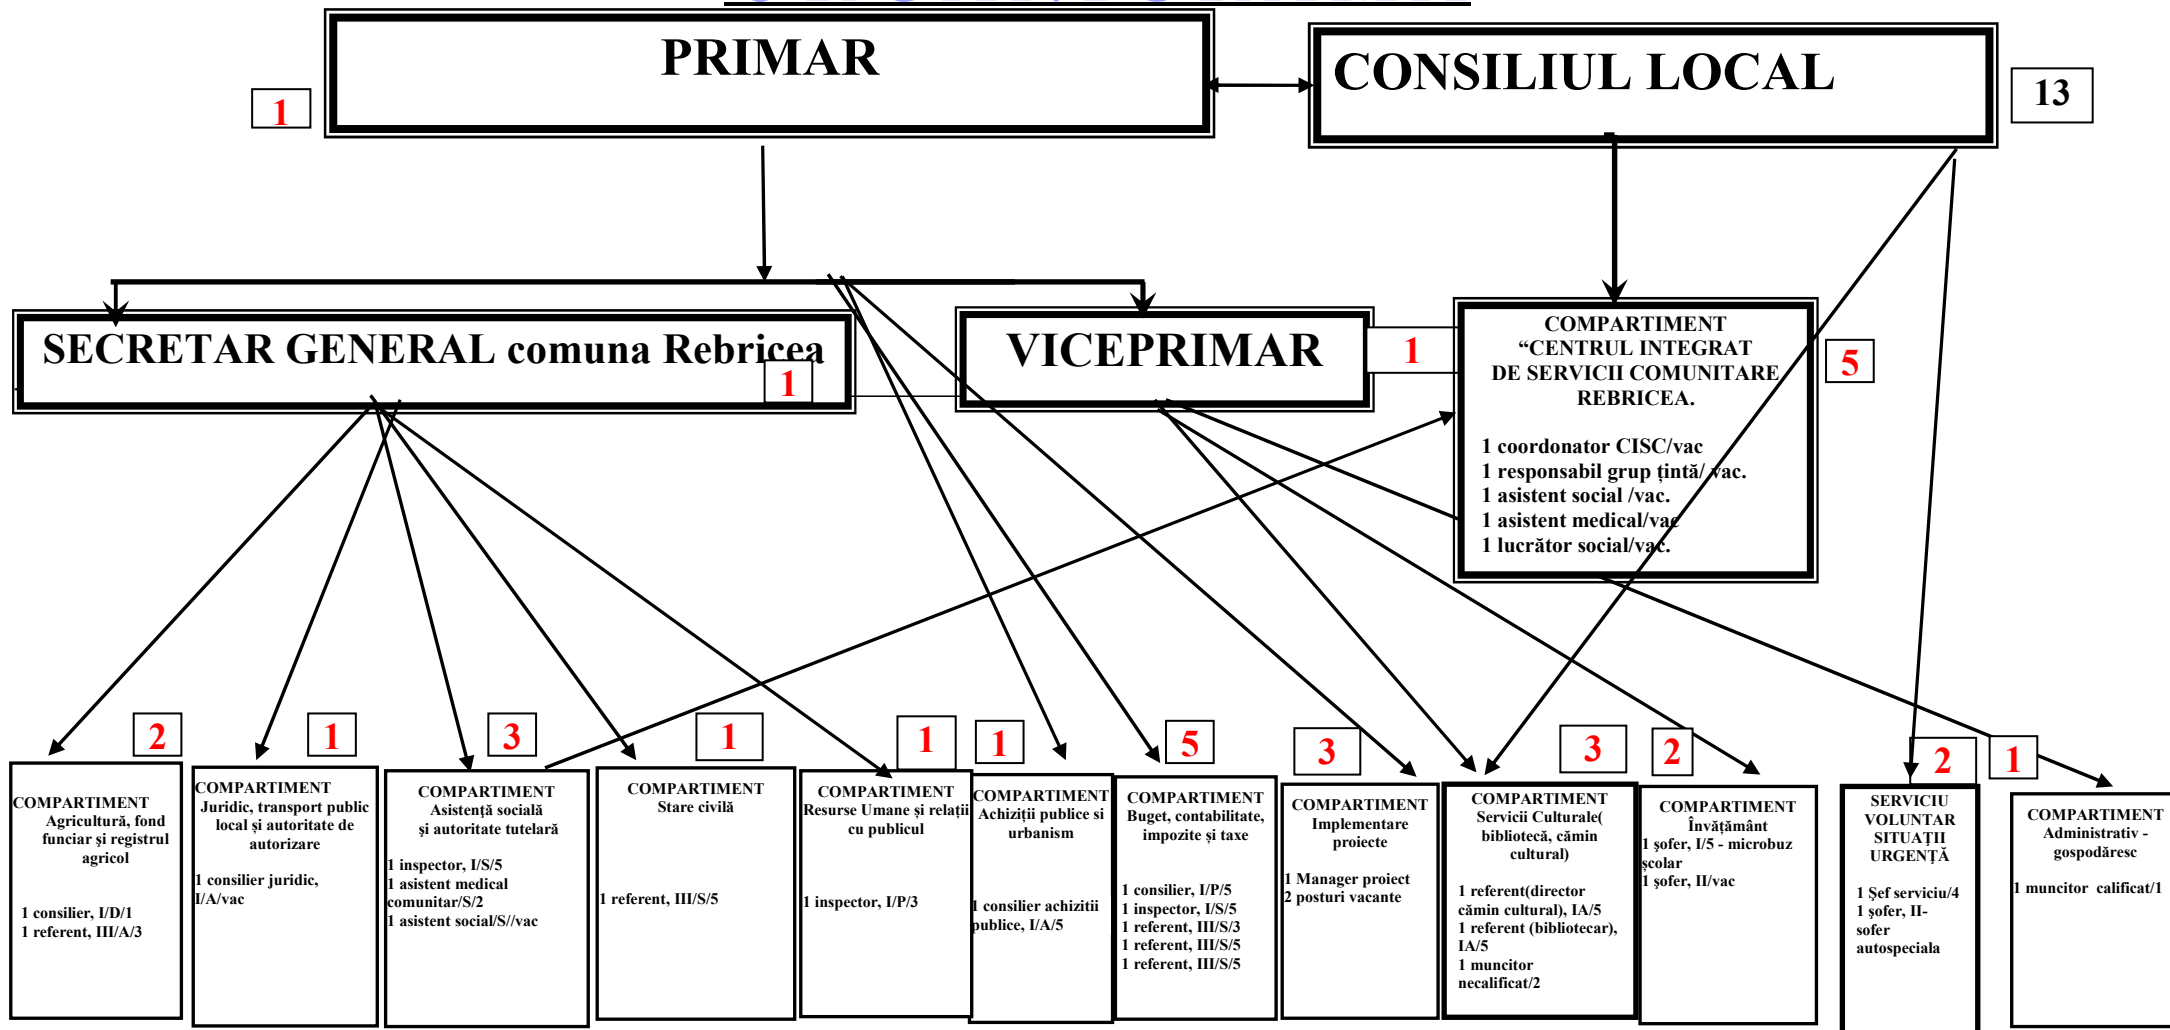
PRIMAR

1

CONSILIUL LOCAL

13

SECRETAR GENERAL comuna Rebricea

1

VICEPRIMAR

1

COMPARTIMENT "CENTRUL INTEGRAT DE SERVICII COMUNITARE REBRICEA.

1 coordonator CISC/vac
1 responsabil grup țintă/ vac.
1 asistent social /vac.
1 asistent medical/vac
1 lucrător social/vac.

5

2

COMPARTIMENT Agricultură, fond funciar şi registrul agricol

1 consilier, I/D/1
1 referent, III/A/3

1

COMPARTIMENT Juridic, transport public local şi autoritate de autorizare

1 consilier juridic, I/A/vac

3

COMPARTIMENT Asistență socială şi autoritate tutelară

1 inspector, I/S/5
1 asistent medical comunitar/S/2
1 asistent social/S//vac

1

COMPARTIMENT Stare civilă

1 referent, III/S/5

1

COMPARTIMENT Resurse Umane şi relații cu publicul

1 inspector, I/P/3

1

COMPARTIMENT Achiziții publice si urbanism

1 consilier achizitii publice, I/A/5

5

COMPARTIMENT Buget, contabilitate, impozite şi taxe

1 consilier, I/P/5
1 inspector, I/S/5
1 referent, III/S/3
1 referent, III/S/5
1 referent, III/S/5

3

COMPARTIMENT Implementare proiecte

1 Manager proiect
2 posturi vacante

3

COMPARTIMENT Servicii Culturale( bibliotecă, cămin cultural)

1 referent(director cămin cultural), IA/5
1 referent (bibliotecar), IA/5
1 muncitor necalificat/2

2

COMPARTIMENT Învățământ

1 şofer, I/5 - microbuz şcolar
1 şofer, II/vac

2

SERVICIU VOLUNTAR SITUAȚII URGENȚĂ

1 Şef serviciu/4
1 şofer, II-sofer autospeciala

1

COMPARTIMENT Administrativ - gospodăresc

1 muncitor calificat/1